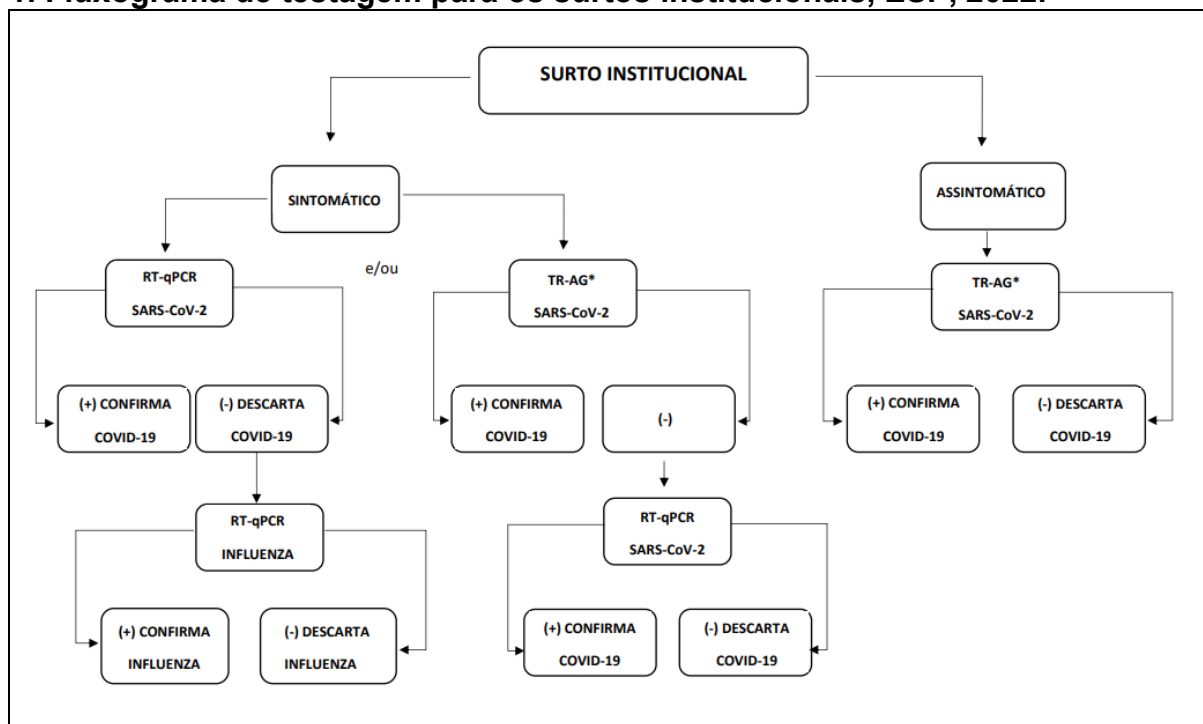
1. Fluxograma de testagem para os surtos institucionais, ESP, 2022.

SURTO INSTITUCIONAL

SINTOMÁTICO

ASSINTOMÁTICO

RT-qPCR
SARS-CoV-2

e/ou

TR-AG*
SARS-CoV-2

TR-AG*
SARS-CoV-2

(+) CONFIRMA
COVID-19

(-) DESCARTA
COVID-19

(+) CONFIRMA
COVID-19

(-)

(+) CONFIRMA
COVID-19

(-) DESCARTA
COVID-19

RT-qPCR
INFLUENZA

RT-qPCR
SARS-CoV-2

(+) CONFIRMA
INFLUENZA

(-) DESCARTA
INFLUENZA

(+) CONFIRMA
COVID-19

(-) DESCARTA
COVID-19